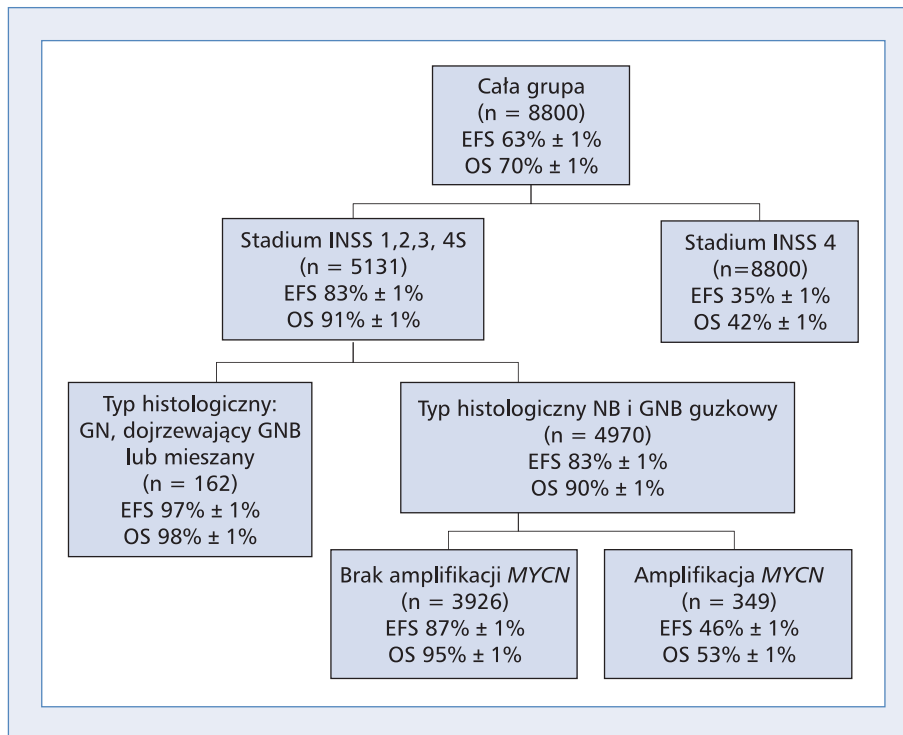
Cała grupa
(n = 8800)
EFS 63% ± 1%
OS 70% ± 1%

Stadium INSS 1,2,3, 4S
(n = 5131)
EFS 83% ± 1%
OS 91% ± 1%

Stadium INSS 4
(n=8800)
EFS 35% ± 1%
OS 42% ± 1%

Typ histologiczny:
GN, dojrzewający GNB lub mieszany
(n = 162)
EFS 97% ± 1%
OS 98% ± 1%

Typ histologiczny NB i GNB guzkowy
(n = 4970)
EFS 83% ± 1%
OS 90% ± 1%

Brak amplifikacji *MYCN*
(n = 3926)
EFS 87% ± 1%
OS 95% ± 1%

Amplifikacja *MYCN*
(n = 349)
EFS 46% ± 1%
OS 53% ± 1%